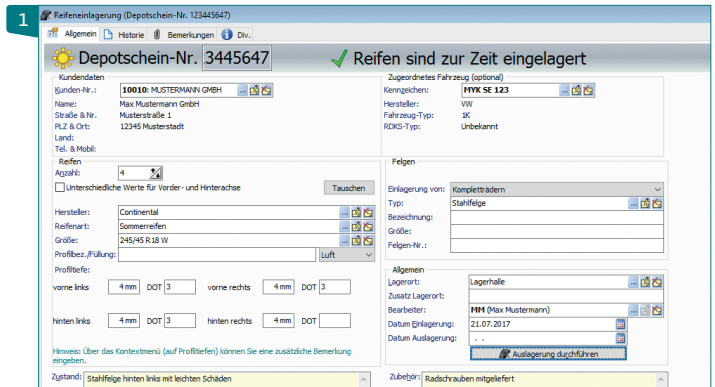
1

Reifeneinlagerung (Depotschein-Nr. 123445647)

Allgemein | Historie | Bemerkungen | Div.

Depotschein-Nr. 3445647 ✓ Reifen sind zur Zeit eingelagert

Kundendaten

Kunden-Nr.: 10010: MUSTERMANN GMBH
Name: Max Mustermann GmbH
Straße & Nr. Musterstraße 1
PLZ & Ort: 12345 Musterstadt
Land:
Tel. & Mobil:

Zugeordnetes Fahrzeug (optional)

Kennzeichen: MYK SE 123
Hersteller: VW
Fahrzeug-Typ: 1K
RDKS-Typ: Unbekannt

Reifen

Anzahl: 4
Unterschiedliche Werte für Vorder- und Hinterachse
Tauschen

Hersteller: Continental
Reifenart: Sommerreifen
Größe: 245/45 R18 W
Profilbez./Füllung: Luft
Profiltiefe:

vorne links 4 mm DOT 3
vorne rechts 4 mm DOT 3

hinten links 4 mm DOT 3
hinten rechts 4 mm DOT

Hinweis: Über das Kontextmenü (auf Profiltiefen) können Sie eine zusätzliche Bemerkung eingeben.

Felgen

Einlagerung von: Kompletträdern
Typ: Stahlfelge
Bezeichnung:
Größe:
Felgen-Nr.:

Allgemein

Lagerort: Lagerhalle
Zusatz Lagerort:
Bearbeiter: MM (Max Mustermann)
Datum Einlagerung: 21.07.2017
Datum Auslagerung: . .
Auslagerung durchführen

Zustand: Stahlfelge hinten links mit leichten Schäden

Zubehör: Radschrauben mitgeliefert